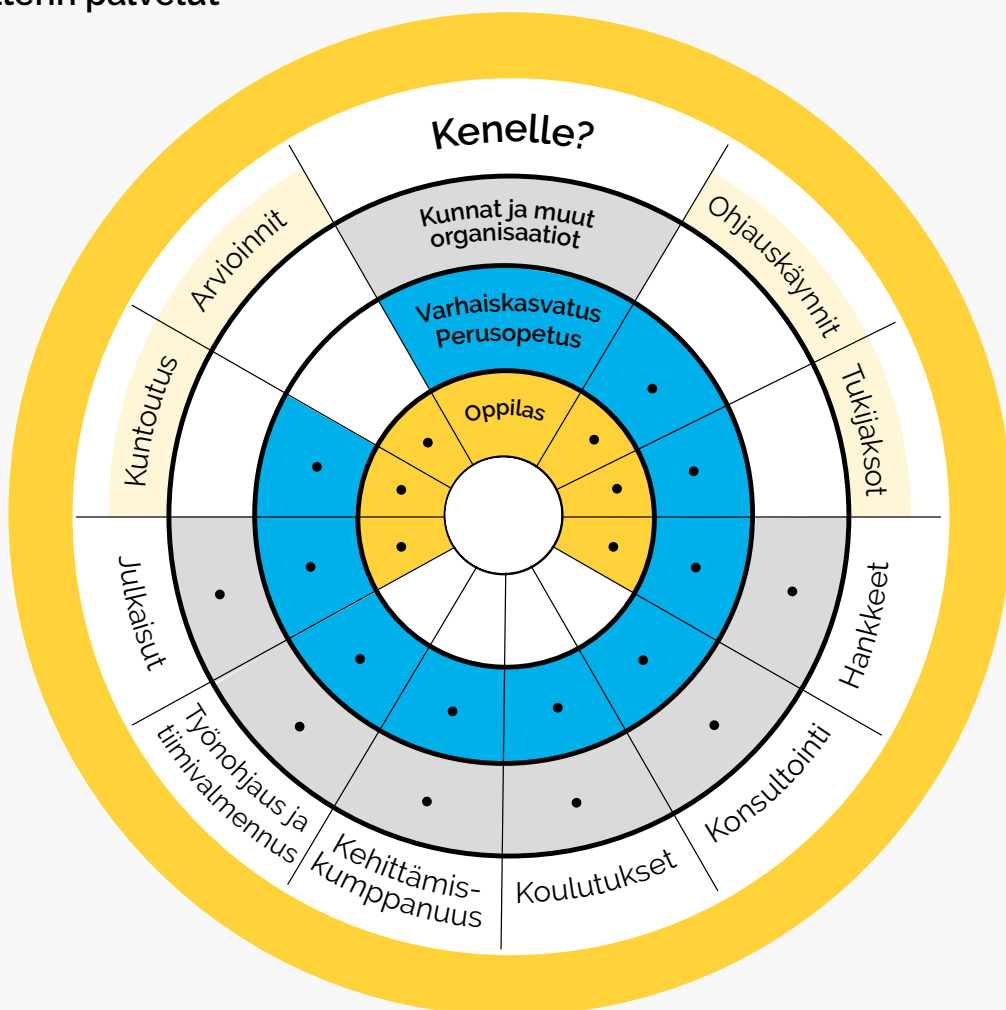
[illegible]tenin palvelut

Kenelle?

Kunnat ja muut organisaatiot

Varhaiskasvatus Perusopetus

Oppilas

Arvioinnit

Ohjauskäynnit

Kuntoutus

Tukijaksot

Julkaisut

Hankkeet

Työnohjaus ja tiimivalmennus

Konsultointi

Kehittämiskumppanuus

Koulutukset